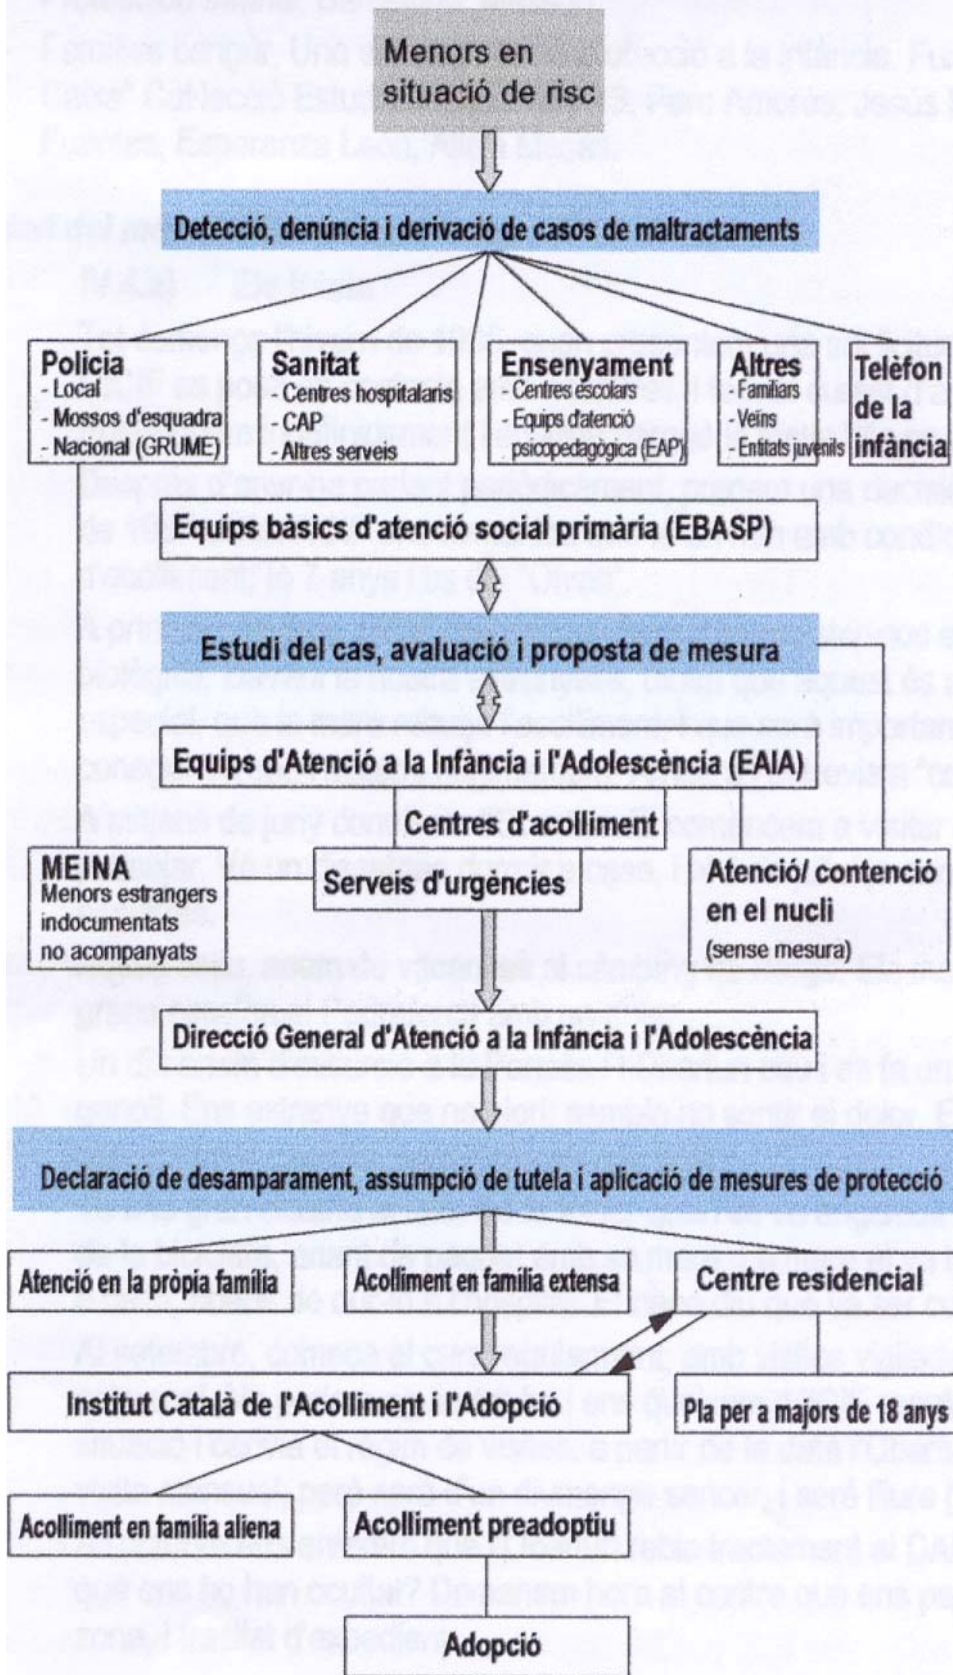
Menors en situació de risc

Detecció, denúncia i derivació de casos de maltractaments

Policia
- Local
- Mossos d'esquadra
- Nacional (GRUME)

Sanitat
- Centres hospitalaris
- CAP
- Altres serveis

Ensenyament
- Centres escolars
- Equips d'atenció psicopedagògica (EAP)

Altres
- Familiars
- Veïns
- Entitats juvenils

Telèfon de la infància

Equips bàsics d'atenció social primària (EBASP)

Estudi del cas, avaluació i proposta de mesura

Equips d'Atenció a la Infància i l'Adolescència (EAIA)

Centres d'acolliment

MEINA
Menors estrangers indocumentats no acompanyats

Serveis d'urgències

Atenció/ contenció en el nucli
(sense mesura)

Direcció General d'Atenció a la Infància i l'Adolescència

Declaració de desamparament, assumpció de tutela i aplicació de mesures de protecció

Atenció en la pròpia família

Acolliment en família extensa

Centre residencial

Institut Català de l'Acolliment i l'Adopció

Pla per a majors de 18 anys

Acolliment en família aliena

Acolliment preadoptiu

Adopció